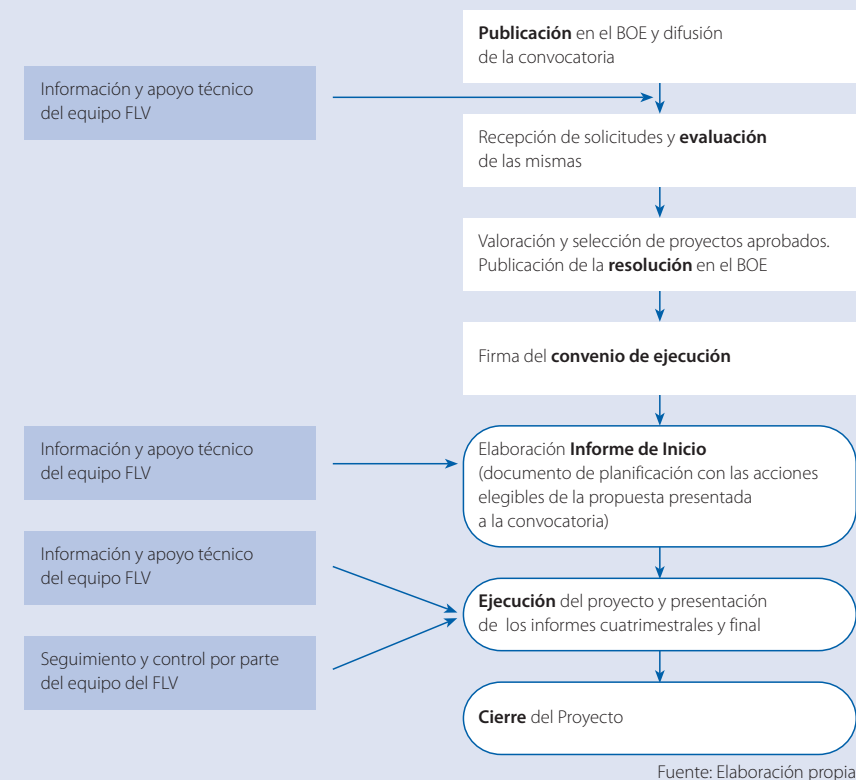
**Publicación** en el BOE y difusión de la convocatoria

Información y apoyo técnico del equipo FLV

Recepción de solicitudes y **evaluación** de las mismas

Valoración y selección de proyectos aprobados. Publicación de la **resolución** en el BOE

Firma del **convenio de ejecución**

Información y apoyo técnico del equipo FLV

Elaboración **Informe de Inicio** (documento de planificación con las acciones elegibles de la propuesta presentada a la convocatoria)

Información y apoyo técnico del equipo FLV

Seguimiento y control por parte del equipo del FLV

**Ejecución** del proyecto y presentación de los informes cuatrimestrales y final

**Cierre** del Proyecto

Fuente: Elaboración propia